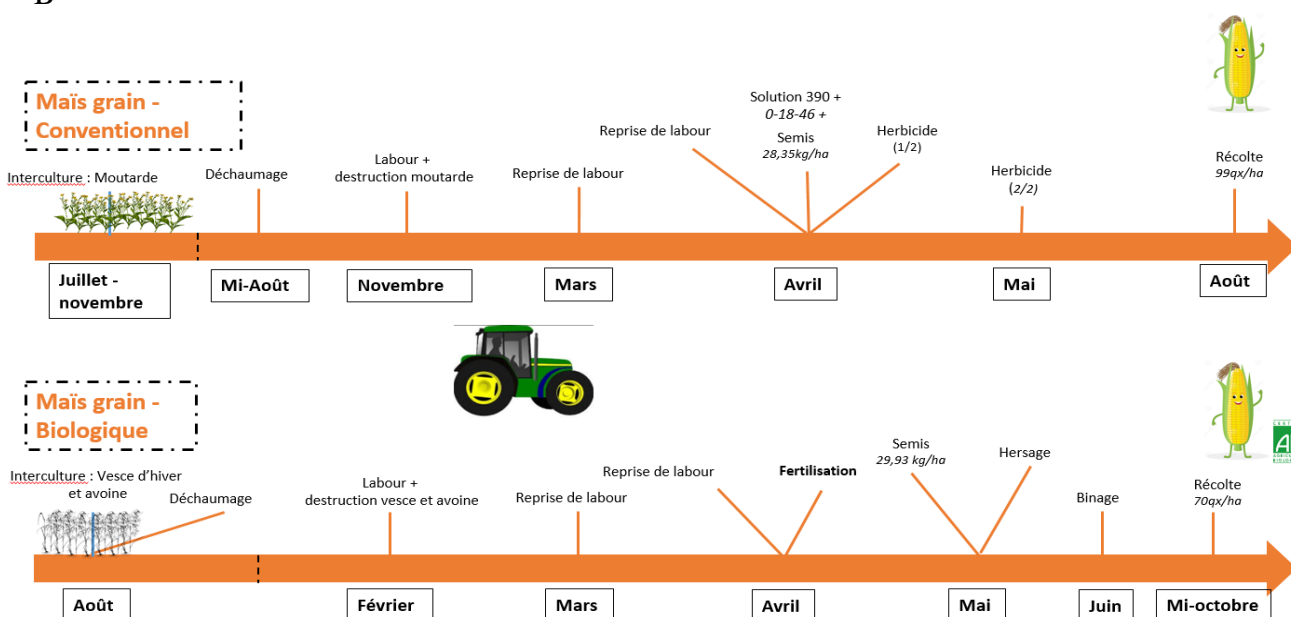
B

Maïs grain - Conventionnel

Interculture : Moutarde

Déchaumage

Labour + destruction moutarde

Reprise de labour

Reprise de labour

Solution 390 + 0-18-46 + Semis 28,35kg/ha

Herbicide (1/2)

Herbicide (2/2)

Récolte 99qx/ha

Juillet - novembre

Mi-Août

Novembre

Mars

Avril

Mai

Août

Maïs grain - Biologique

Interculture : Vesce d'hiver et avoine

Déchaumage

Labour + destruction vesce et avoine

Reprise de labour

Reprise de labour

Fertilisation

Semis 29,93 kg/ha

Hersage

Binage

Récolte 70qx/ha

Août

Février

Mars

Avril

Mai

Juin

Mi-octobre